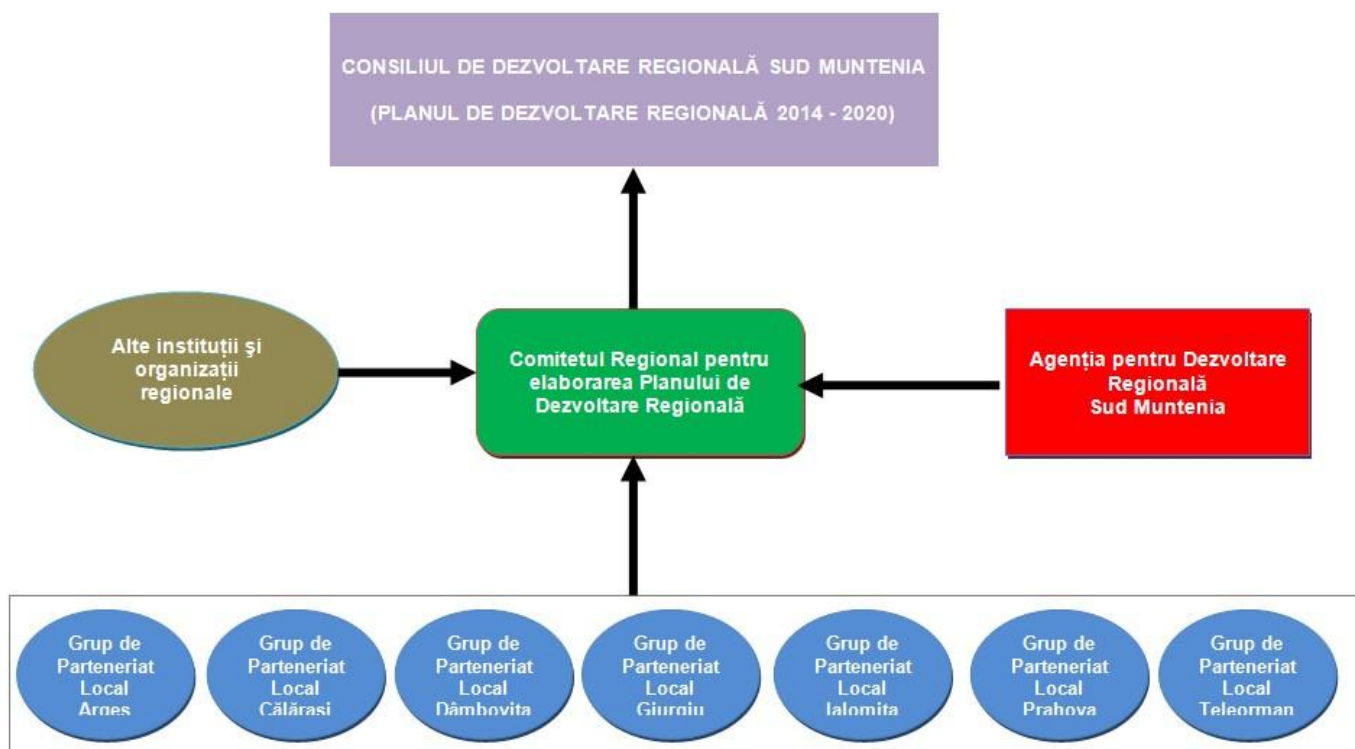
CONSILIUL DE DEZVOLTARE REGIONALĂ SUD MUNTENIA
(PLANUL DE DEZVOLTARE REGIONALĂ 2014 - 2020)

Alte instituţii şi organizaţii regionale

Comitetul Regional pentru elaborarea Planului de Dezvoltare Regională

Agenția pentru Dezvoltare Regională Sud Muntenia

Grup de Parteneriat Local Argeş

Grup de Parteneriat Local Călăraşi

Grup de Parteneriat Local Dâmboviţa

Grup de Parteneriat Local Giurgiu

Grup de Parteneriat Local Ialomiţa

Grup de Parteneriat Local Prahova

Grup de Parteneriat Local Teleorman